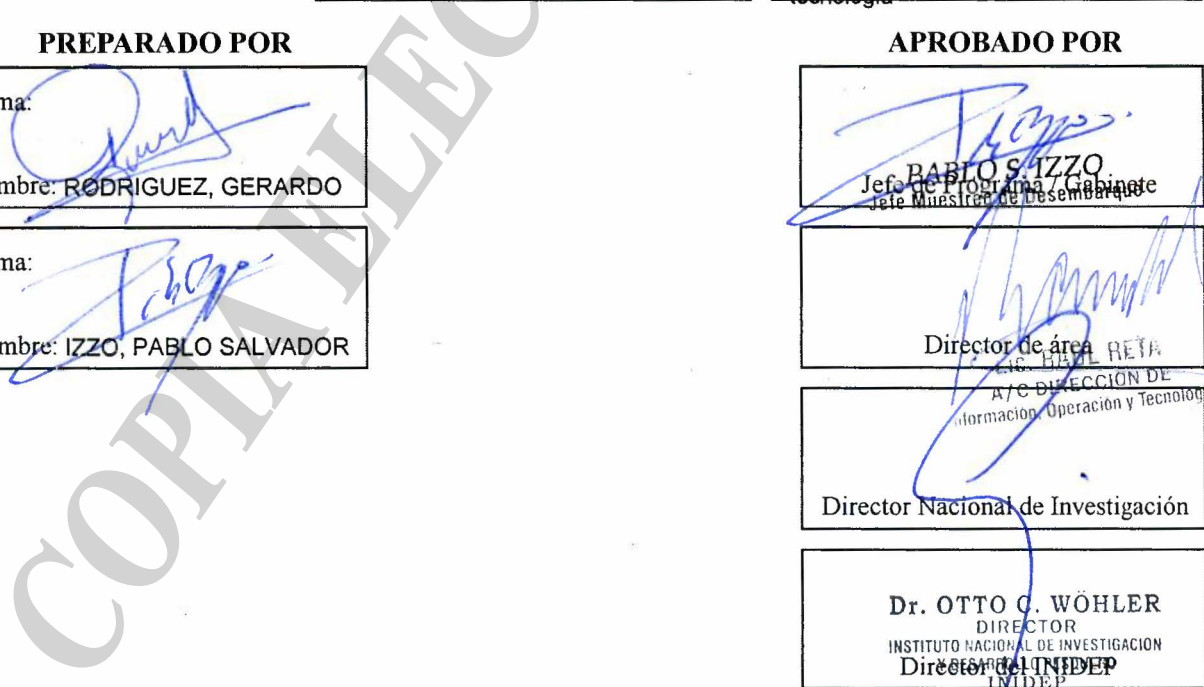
Tecnología

PREPARADO POR

ma:

mbre: RODRIGUEZ, GERARDO

ma:

mbre: IZZO, PABLO SALVADOR

APROBADO POR

PABLO S. IZZO
Jefe Muestreo de Desembarque
Jefe de Programa / Gabinete

Director de área
Lic. RAUL RETA
A/C DIRECCIÓN DE
Información, Operación y Tecnolog

Director Nacional de Investigación

Dr. OTTO C. WÖHLER
DIRECTOR
INSTITUTO NACIONAL DE INVESTIGACION
Y DESARROLLO PESQUERO
INIDEP
Director del INIDEP

COPIA ELEC